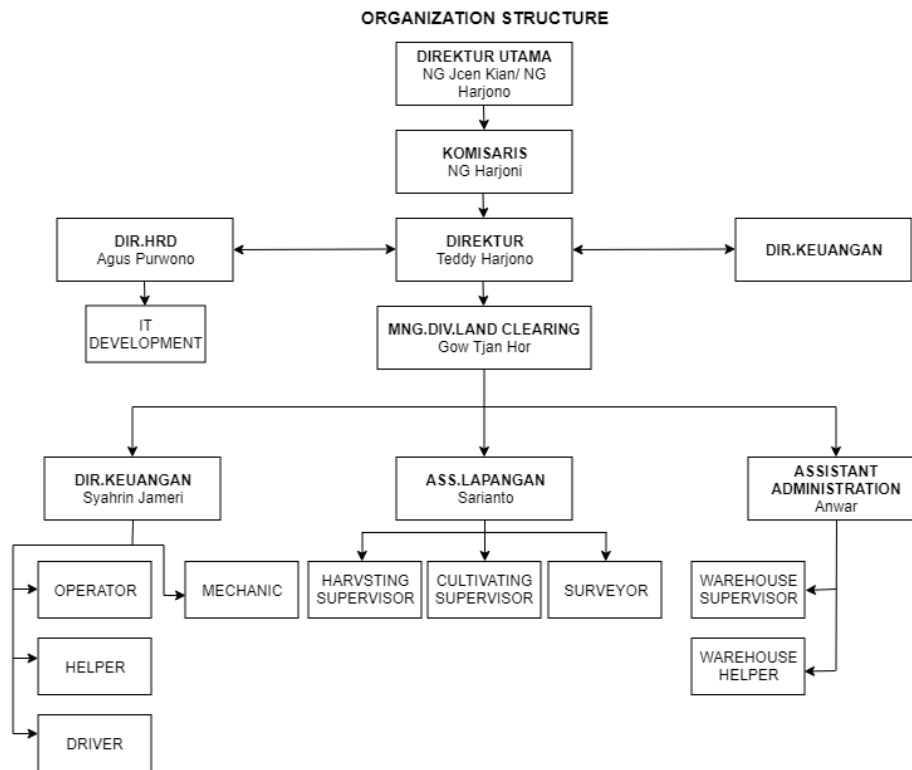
ORGANIZATION STRUCTURE

DIREKTUR UTAMA
NG Jcen Kian/ NG Harjono

KOMISARIS
NG Harjoni

DIR.HRD
Agus Purwono

DIREKTUR
Teddy Harjono

DIR.KEUANGAN

IT DEVELOPMENT

MNG.DIV.LAND CLEARING
Gow Tjan Hor

DIR.KEUANGAN
Syahrin Jameri

ASS.LAPANGAN
Sarianto

ASSISTANT ADMINISTRATION
Anwar

OPERATOR

MECHANIC

HARVSTING SUPERVISOR

CULTIVATING SUPERVISOR

SURVEYOR

WAREHOUSE SUPERVISOR

HELPER

WAREHOUSE HELPER

DRIVER